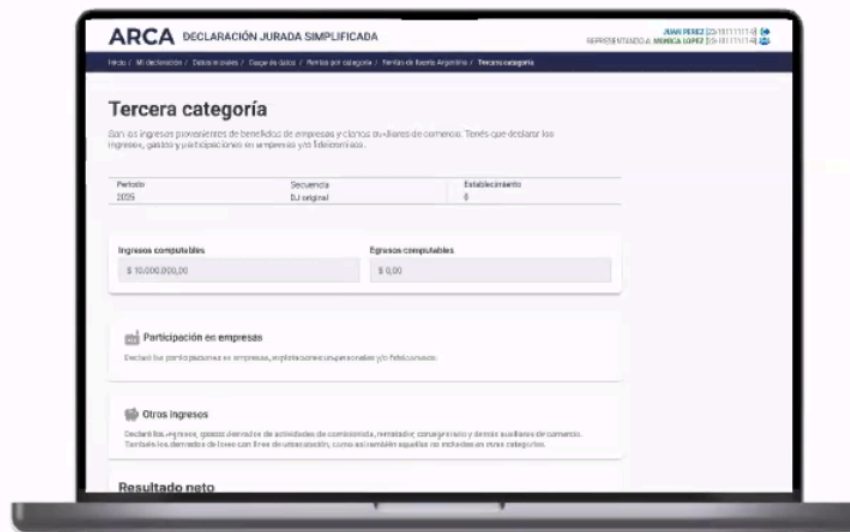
ARCA DECLARACIÓN JURADA SIMPLIFICADA

JUAN PEREZ [20-11111111-1]
REPRESENTANDO A: MONICA LOPEZ [20-11111111-4]

Inicio / Mi declaración / Datos iniciales / Carga de datos / Rentas por categoría / Rentas de fuente Argentina / Tercera categoría

Tercera categoría

Son los ingresos provenientes de beneficios de empresas y ciertos auxiliares de comercio. Tenés que declarar los ingresos, gastos y participaciones en empresas y/o fideicomisos.

| Período | Secuencia | Establecimiento |
|---|---|---|
| 2025 | DJ original | 0 |

Ingresos computables
$ 10.000.000,00

Egresos computables
$ 0,00

Participación en empresas

Declará tus participaciones en empresas, explotaciones unipersonales y/o fideicomisos.

Otros ingresos

Declará los ingresos, gastos derivados de actividades de comisionista, rematador, consignatario y demás auxiliares de comercio. También los derivados de loteo con fines de urbanización, como así también aquellos no incluidos en otras categorías.

Resultado neto